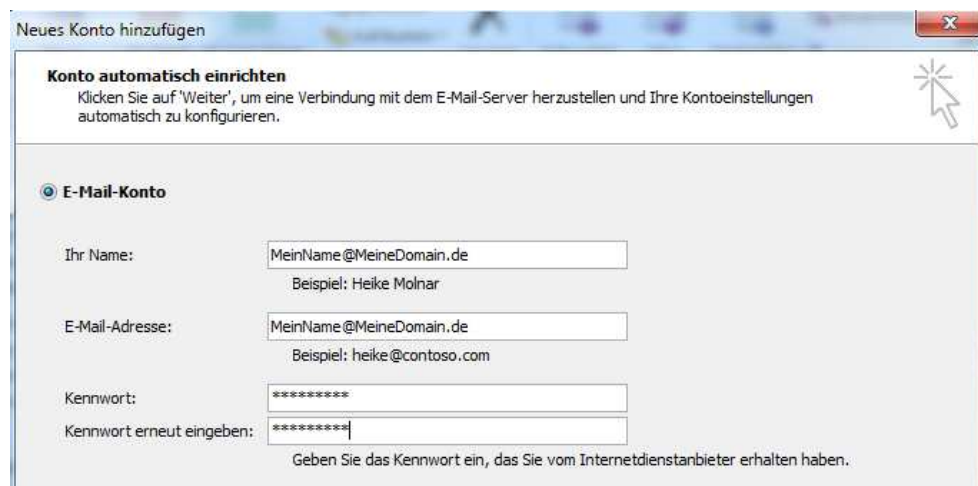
Neues Konto hinzufügen

**Konto automatisch einrichten**
Klicken Sie auf 'Weiter', um eine Verbindung mit dem E-Mail-Server herzustellen und Ihre Kontoeinstellungen automatisch zu konfigurieren.

E-Mail-Konto

Ihr Name: MeinName@MeineDomain.de
Beispiel: Heike Molnar

E-Mail-Adresse: MeinName@MeineDomain.de
Beispiel: heike@contoso.com

Kennwort: *********
Kennwort erneut eingeben: *********
Geben Sie das Kennwort ein, das Sie vom Internetdienstanbieter erhalten haben.